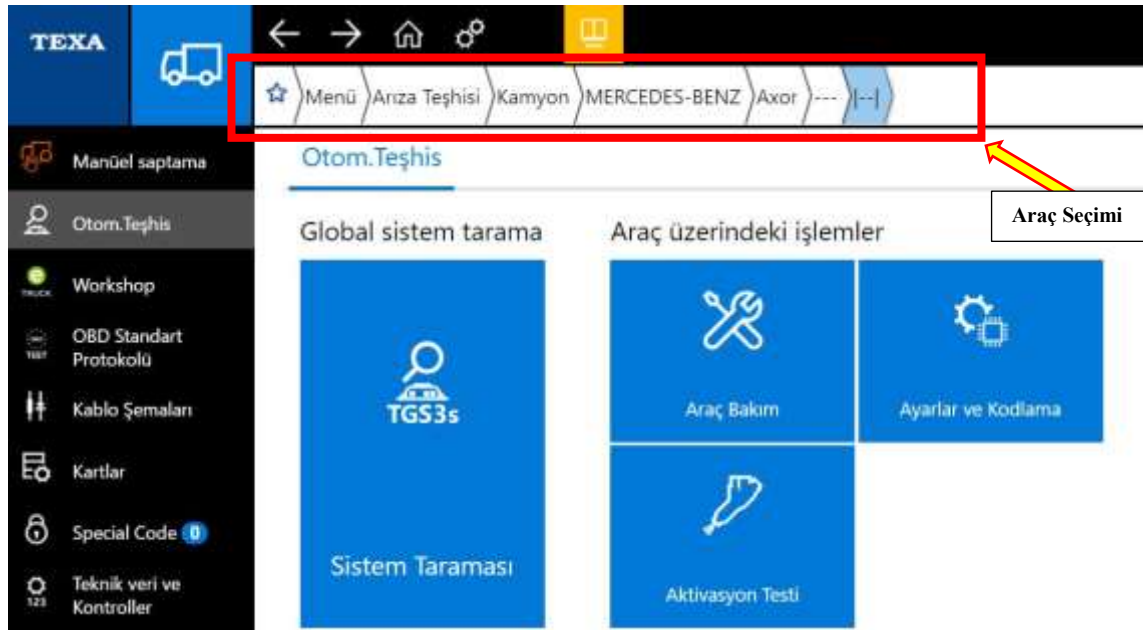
TEXA

Menü Arıza Teşhisi Kamyon MERCEDES-BENZ Axor --- |--|

Manüel saptama
Otom.Teşhis
Workshop
OBD Standart Protokolü
Kablo Şemaları
Kartlar
Special Code 0
Teknik veri ve Kontroller

Otom.Teşhis

Araç Seçimi

Global sistem tarama

TGS3s

Sistem Taraması

Araç üzerindeki işlemler

Araç Bakım

Ayarlar ve Kodlama

Aktivasyon Testi